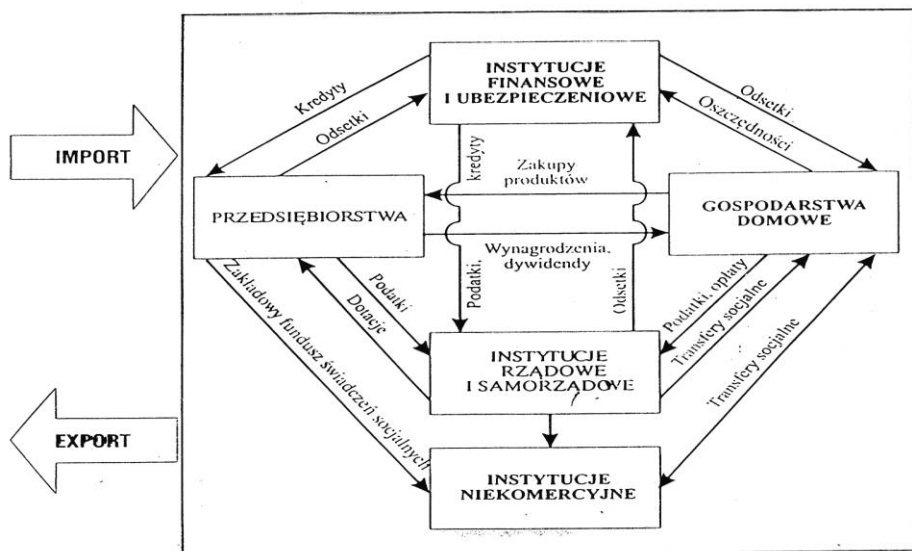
IMPORT

EXPORT

INSTYTUCJE FINANSOWE I UBEZPIECZENIOWE

Kredyty

Odsetki

Odsetki

Oszczędności

PRZEDSIĘBIORSTWA

GOSPODARSTWA DOMOWE

kredyty

Zakupy produktów

Wynagrodzenia, dywidendy

Podatki

Dotacje

Podatki,

Odsetki

Podatki, opłaty

Transfery socjalne

Transfery socjalne

Zakładowy fundusz świadczeń socjalnych

INSTYTUCJE RZĄDOWE I SAMORZĄDOWE

INSTYTUCJE NIEKOMERCYJNE